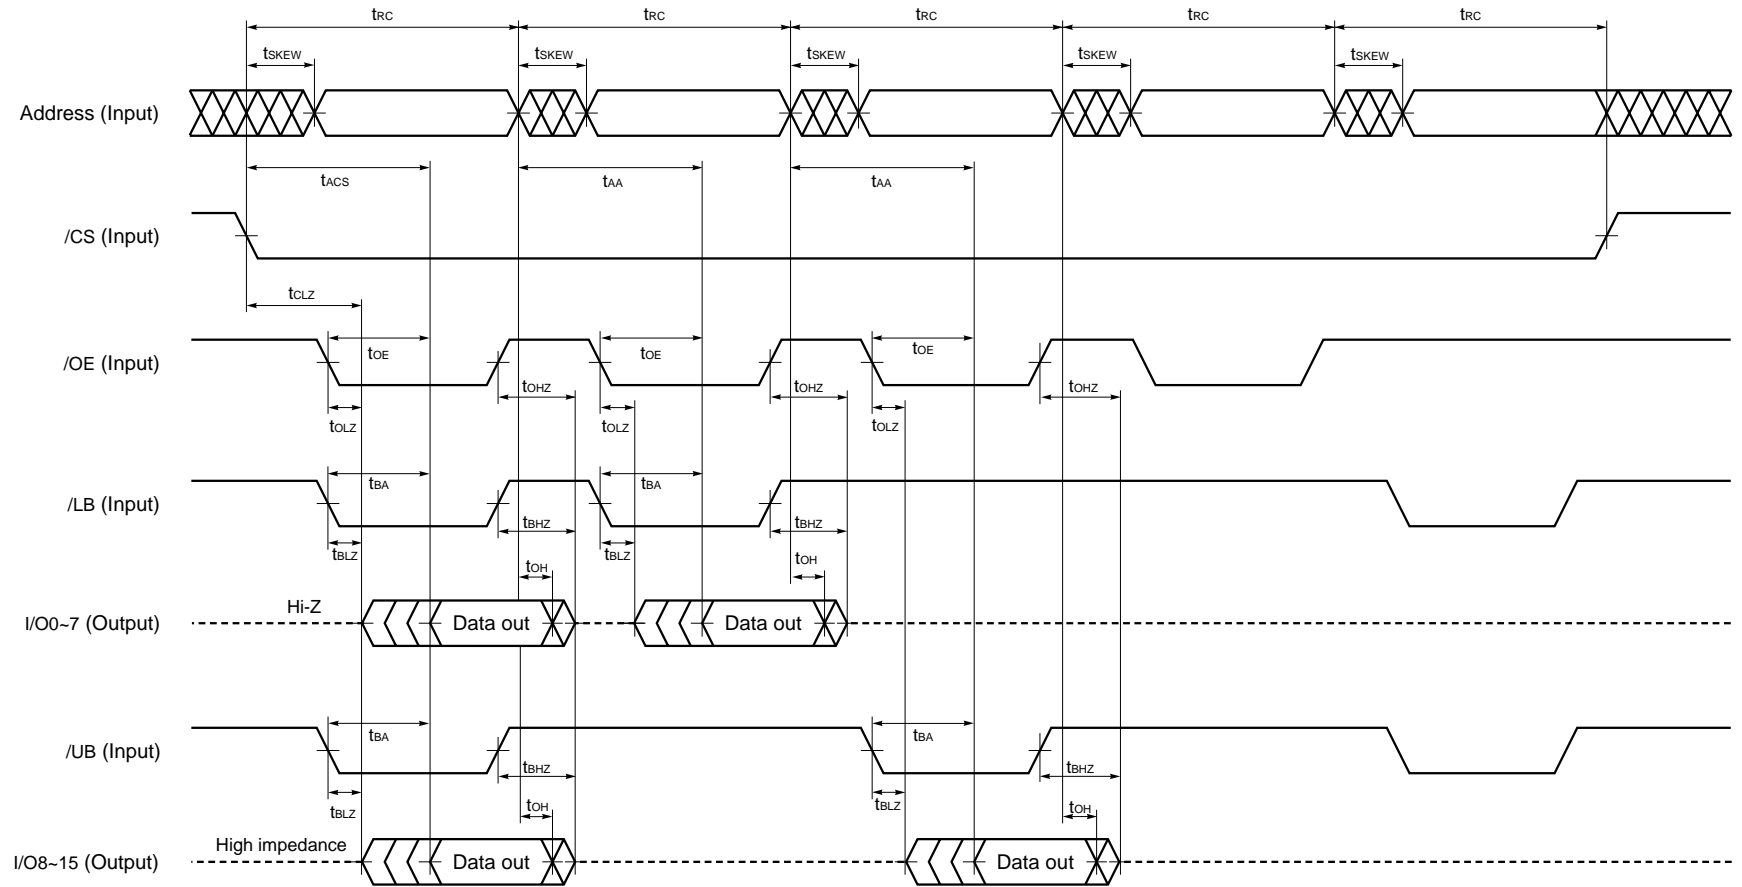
$t_{RC}$ $t_{RC}$ $t_{RC}$ $t_{RC}$ $t_{RC}$

$t_{SKEW}$ $t_{SKEW}$ $t_{SKEW}$ $t_{SKEW}$ $t_{SKEW}$

Address (Input)

$t_{ACS}$ $t_{AA}$ $t_{AA}$

/CS (Input)

$t_{CLZ}$

/OE (Input)

$t_{OE}$ $t_{OE}$ $t_{OE}$

$t_{OHZ}$ $t_{OHZ}$ $t_{OHZ}$

$t_{OLZ}$ $t_{OLZ}$ $t_{OLZ}$

/LB (Input)

$t_{BA}$ $t_{BA}$

$t_{BHZ}$ $t_{BHZ}$

$t_{BLZ}$ $t_{BLZ}$

$t_{OH}$ $t_{OH}$

I/O0~7 (Output)

Hi-Z

Data out Data out

/UB (Input)

$t_{BA}$ $t_{BA}$

$t_{BHZ}$ $t_{BHZ}$

$t_{BLZ}$ $t_{BLZ}$

$t_{OH}$ $t_{OH}$

I/O8~15 (Output)

High impedance

Data out Data out